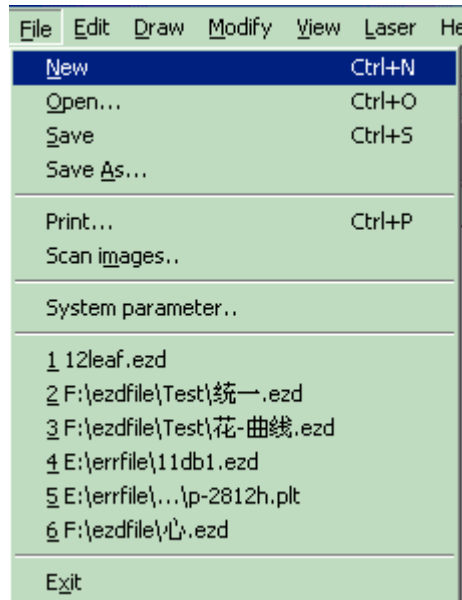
File Edit Draw Modify View Laser He

New Ctrl+N
Open... Ctrl+O
Save Ctrl+S
Save As...

Print... Ctrl+P
Scan images..

System parameter..

1 12leaf.ezd
2 F:\ezdfile\Test\统一.ezd
3 F:\ezdfile\Test\花-曲线.ezd
4 E:\errfile\11db1.ezd
5 E:\errfile\...\p-2812h.plt
6 F:\ezdfile\心.ezd

Exit